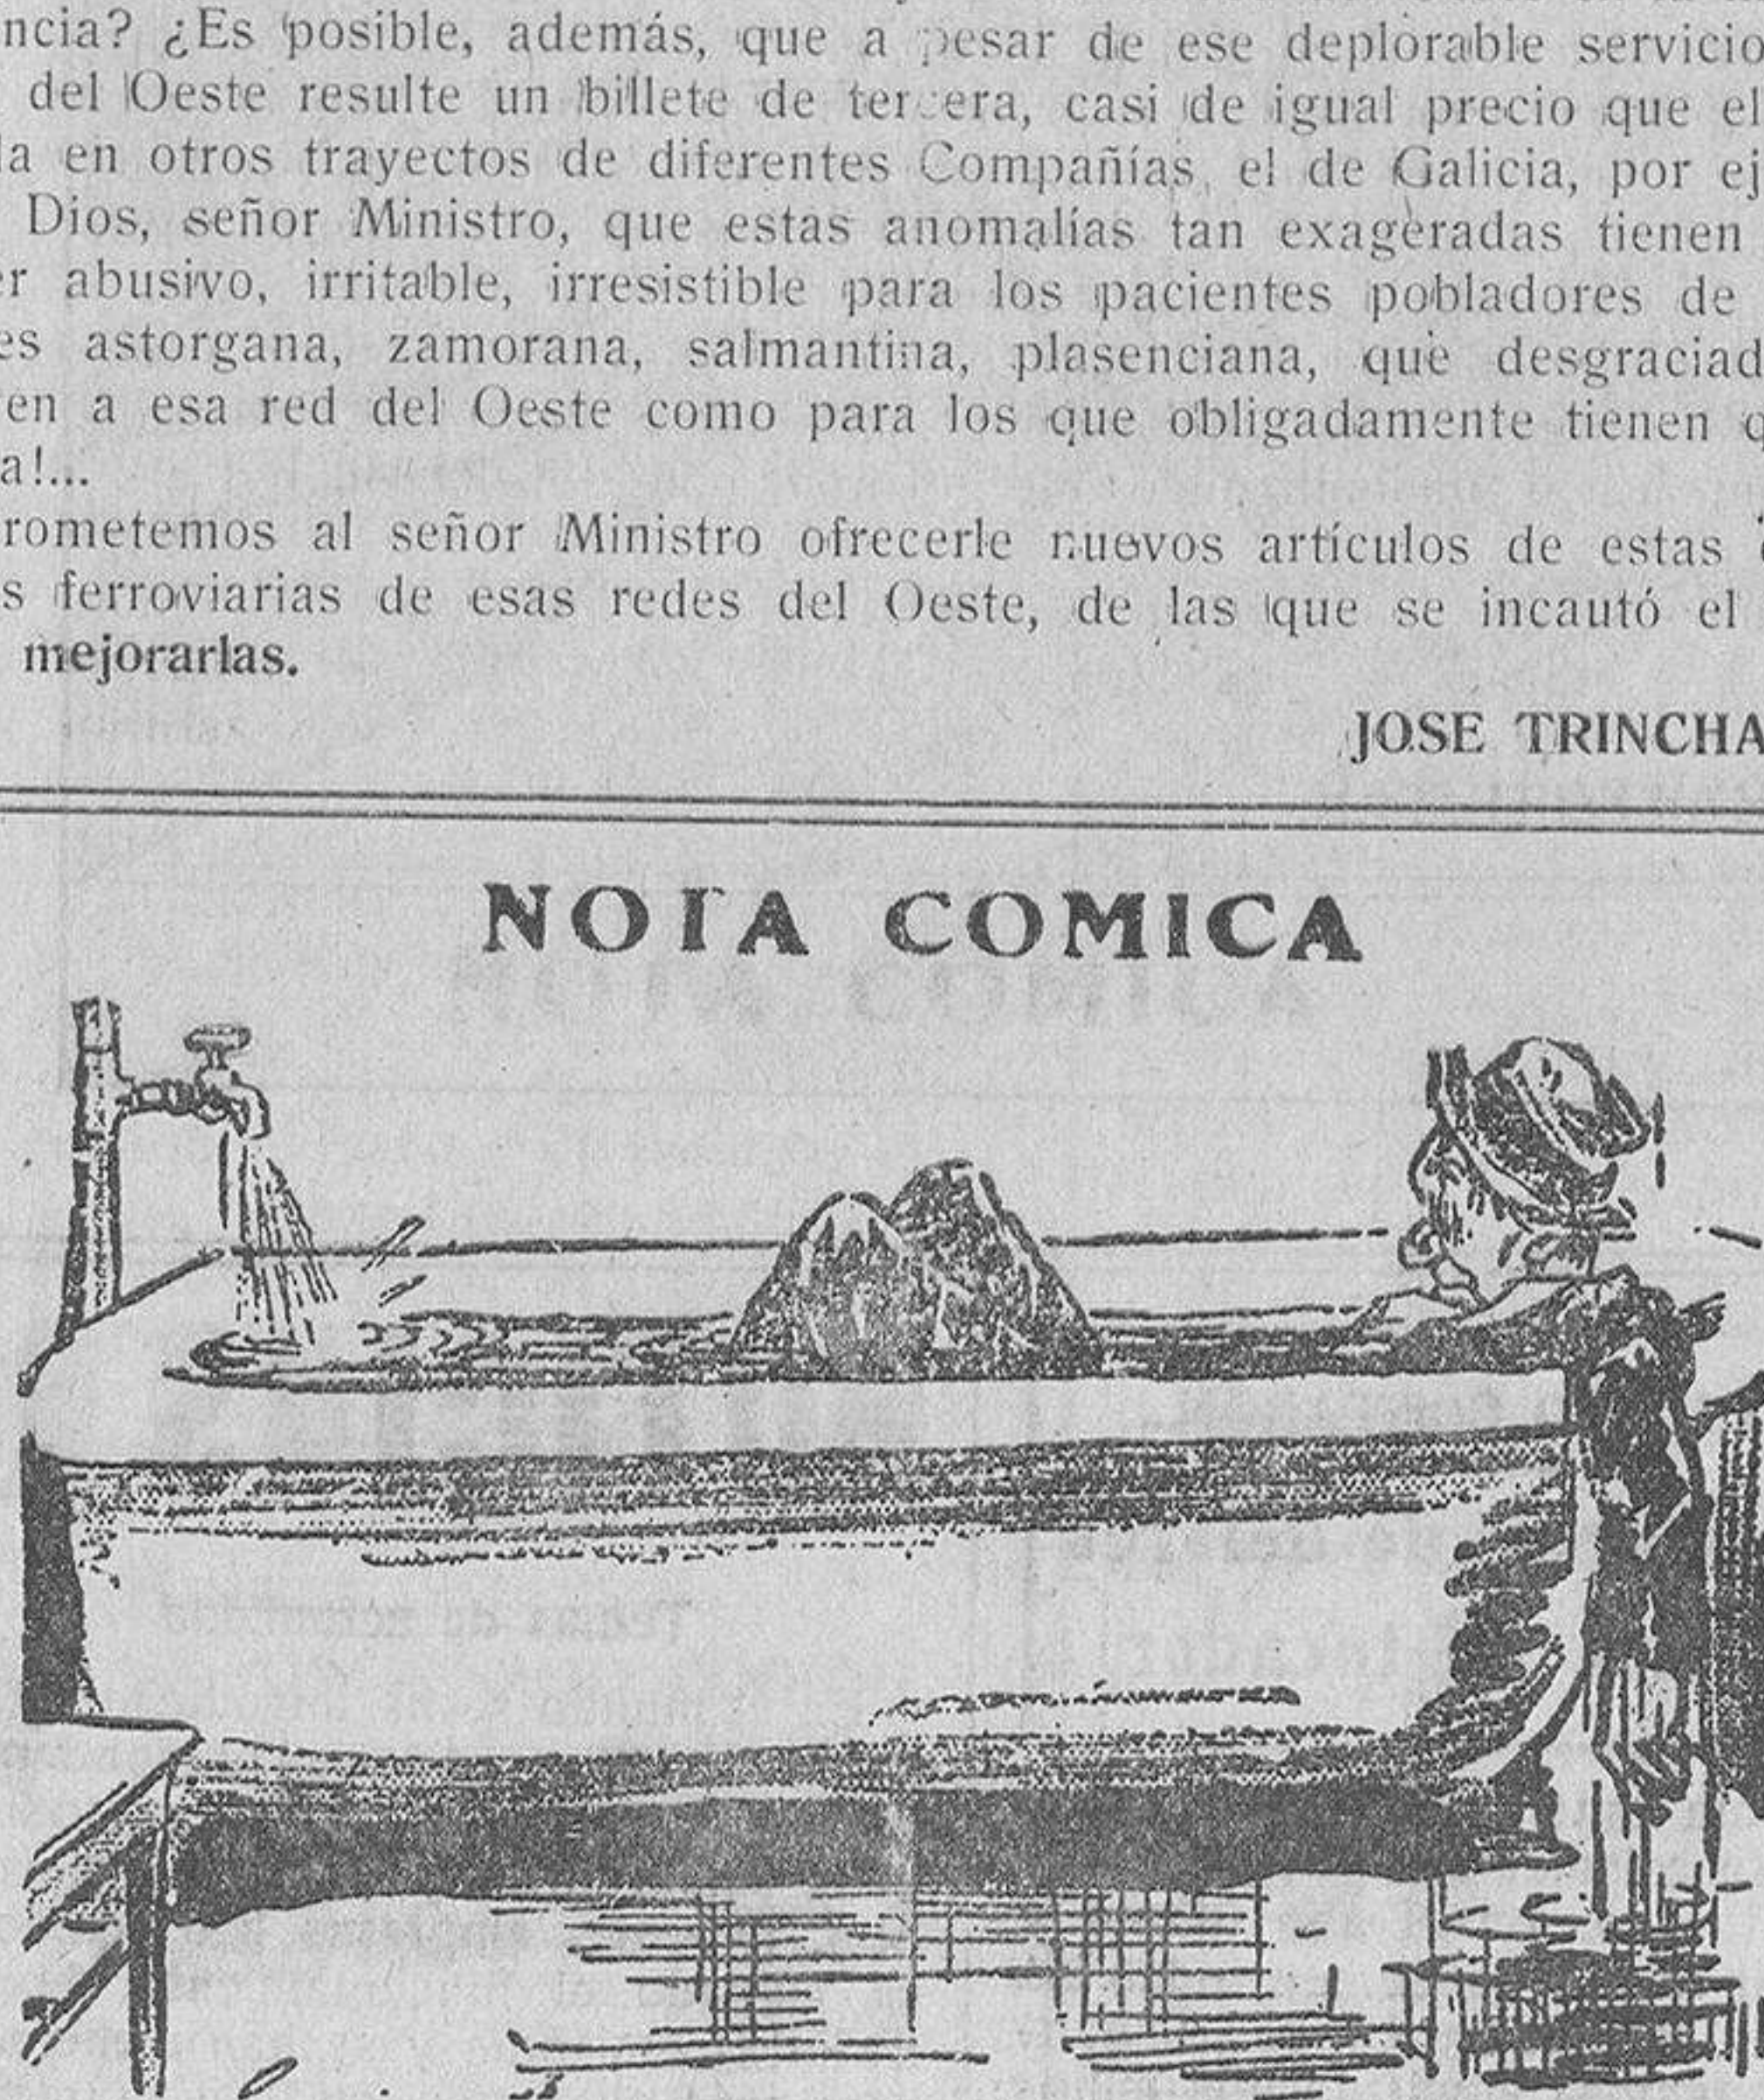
ncia? ¿Es posible, además, que a pesar de ese deplorable servicio del Oeste resulte un billete de tercera, casi de igual precio que el la en otros trayectos de diferentes Compañías, el de Galicia, por ej Dios, señor Ministro, que estas anomalías tan exageradas tienen r abusivo, irritable, irresistible para los pacientes pobladores de es astorgana, zamorana, salmantina, plasenciana, que desgraciad en a esa red del Oeste como para los que obligadamente tienen q a!...

rometemos al señor Ministro ofrecerle nuevos artículos de estas s ferroviarias de esas redes del Oeste, de las que se incautó el mejorarlas.

JOSE TRINCHA

NOTA COMICA